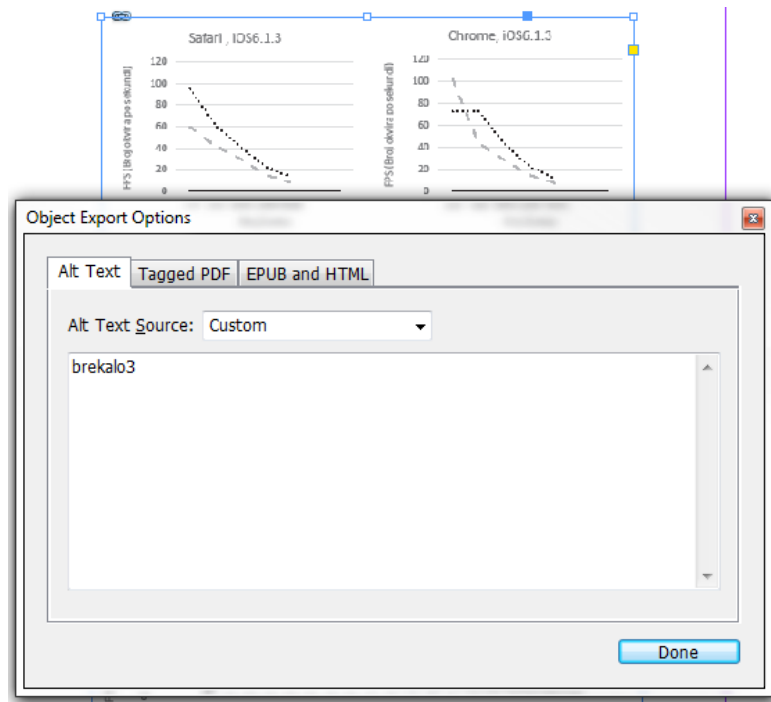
Safari , iOS6.1.3

120
100
80
60
40
20
0

FPS (Broj okvira po sekundi)

Chrome, iOS6.1.3

120
100
80
60
40
20
0

FPS (Broj okvira po sekundi)

Object Export Options

Alt Text
Tagged PDF
EPUB and HTML

Alt Text Source: Custom

brekalo3

Done